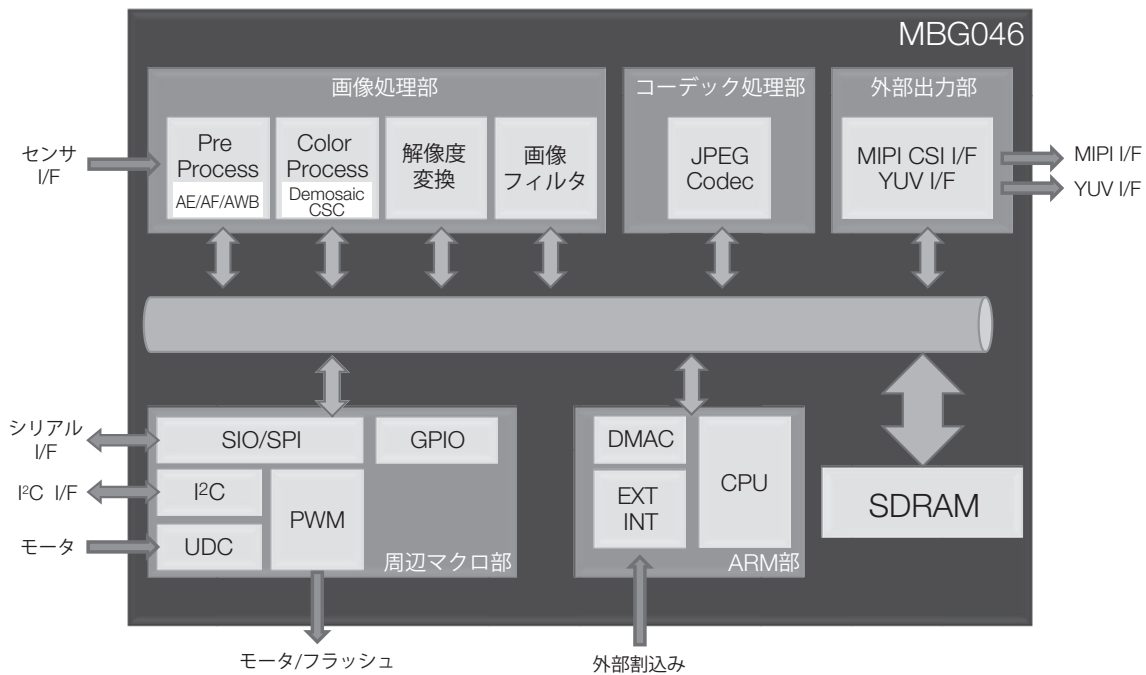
MBG046

画像処理部

センサ I/F

Pre Process
AE/AF/AWB

Color Process
Demosaic CSC

解像度変換

画像フィルタ

コーデック処理部

JPEG Codec

外部出力部

MIPI CSI I/F
YUV I/F

MIPI I/F
YUV I/F

シリアル I/F

SIO/SPI

GPIO

$I^2C$ I/F

$I^2C$

PWM

モータ

UDC

周辺マクロ部

モータ/フラッシュ

DMAC

CPU

EXT INT

ARM部

外部割込み

SDRAM